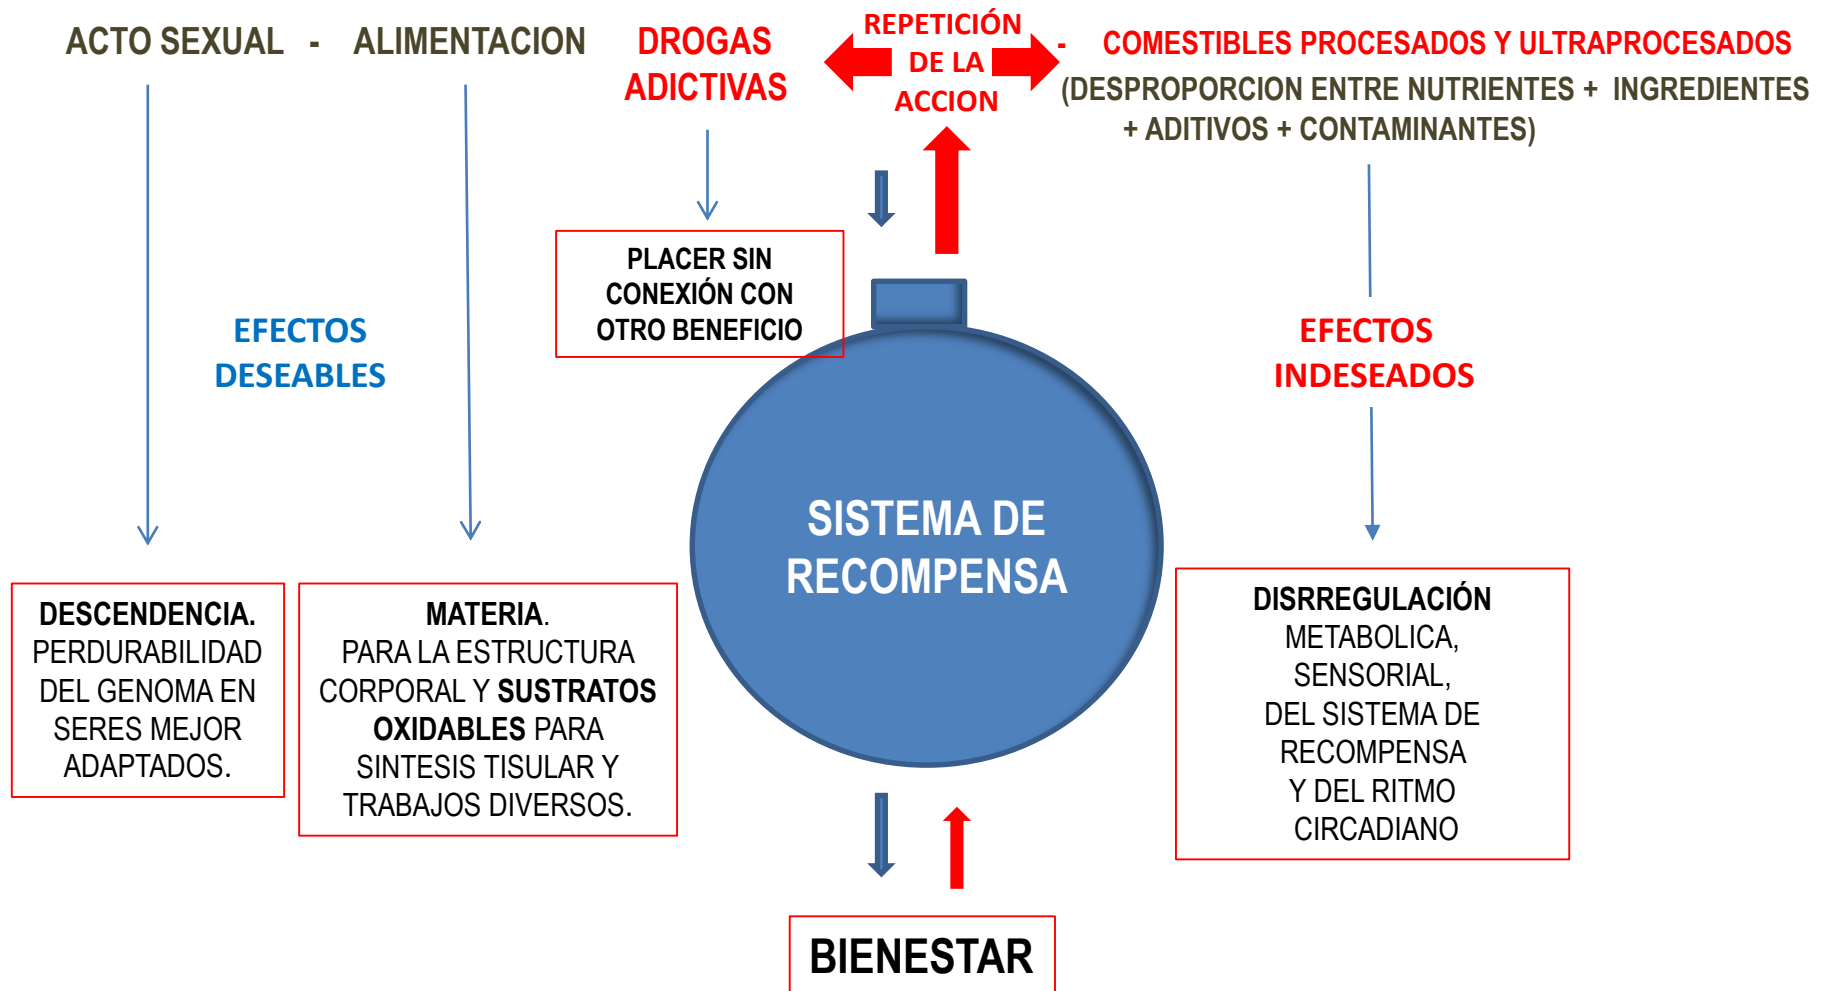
ACTO SEXUAL - ALIMENTACION DROGAS ADICTIVAS

REPETICIÓN DE LA ACCION

- COMESTIBLES PROCESADOS Y ULTRAPROCESADOS (DESPROPORCION ENTRE NUTRIENTES + INGREDIENTES + ADITIVOS + CONTAMINANTES)

PLACER SIN CONEXIÓN CON OTRO BENEFICIO

EFECTOS DESEABLES

EFECTOS INDESEADOS

SISTEMA DE RECOMPENSA

DESCENDENCIA. PERDURABILIDAD DEL GENOMA EN SERES MEJOR ADAPTADOS.

MATERIA. PARA LA ESTRUCTURA CORPORAL Y SUSTRATOS OXIDABLES PARA SINTESIS TISULAR Y TRABAJOS DIVERSOS.

DISRREGULACIÓN METABOLICA, SENSORIAL, DEL SISTEMA DE RECOMPENSA Y DEL RITMO CIRCADIANO

BIENESTAR